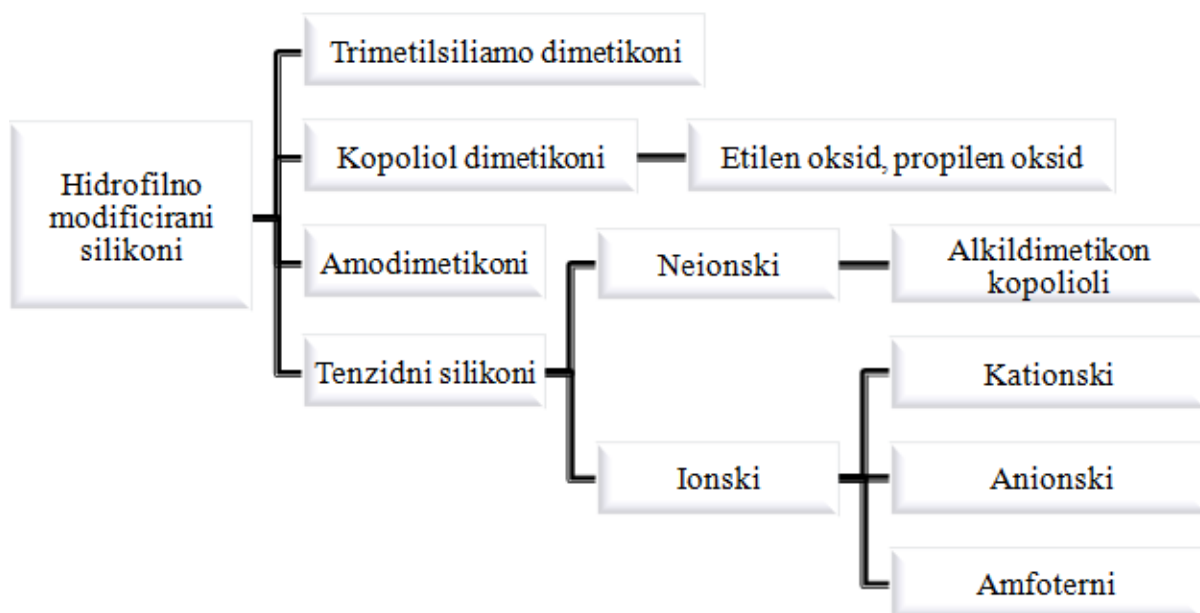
Hidrofilno modificirani silikoni

Trimetilsiliamo dimetikoni

Kopoliol dimetikoni

Etilen oksid, propilen oksid

Amodimetikoni

Tenzidni silikoni

Neionski

Alkildimetikon kopolioli

Ionski

Kationski

Anionski

Amfoterni